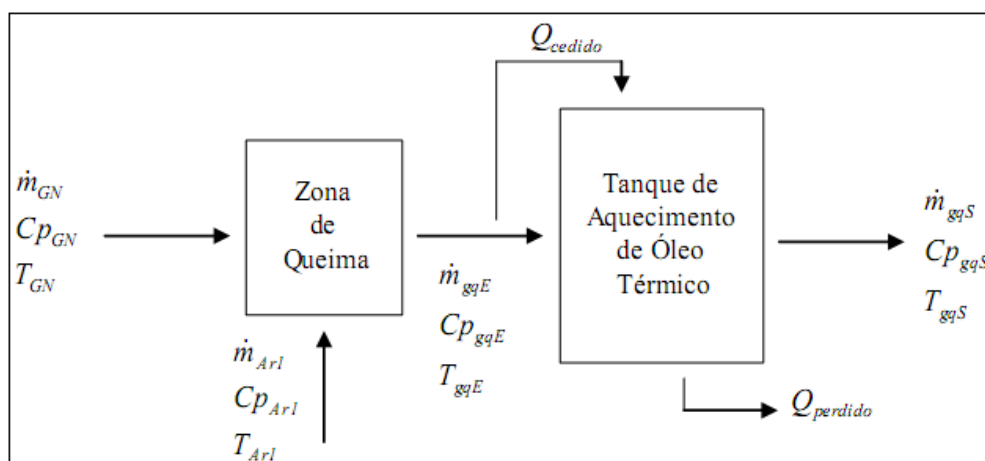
$Q_{cedido}$

$\dot{m}_{GN}$
$Cp_{GN}$
$T_{GN}$

Zona de Queima

Tanque de Aquecimento de Óleo Térmico

$\dot{m}_{gqS}$
$Cp_{gqS}$
$T_{gqS}$

$\dot{m}_{gqE}$
$Cp_{gqE}$
$T_{gqE}$

$\dot{m}_{ArI}$
$Cp_{ArI}$
$T_{ArI}$

$Q_{perdido}$